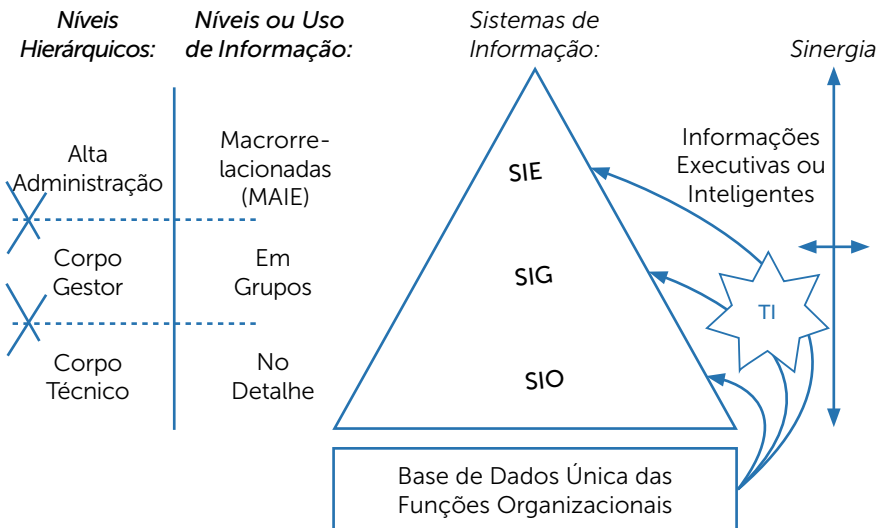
Níveis Hierárquicos:

Níveis ou Uso de Informação:

Sistemas de Informação:

Sinergia

Alta Administração

Macrorrelacionadas (MAIE)

Corpo Gestor

Em Grupos

Corpo Técnico

No Detalhe

SIE

SIG

SIO

Informações Executivas ou Inteligentes

TI

Base de Dados Única das Funções Organizacionais